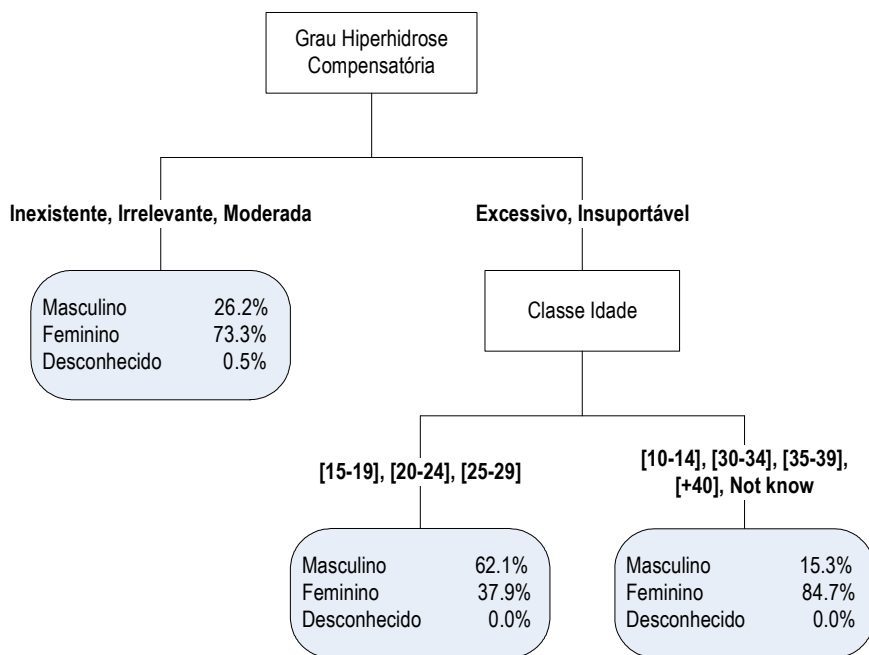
Grau Hiperhidrose Compensatória

Inexistente, Irrelevante, Moderada

Masculino 26.2%
Feminino 73.3%
Desconhecido 0.5%

Excessivo, Insuportável

Classe Idade

[15-19], [20-24], [25-29]

Masculino 62.1%
Feminino 37.9%
Desconhecido 0.0%

[10-14], [30-34], [35-39], [+40], Not know

Masculino 15.3%
Feminino 84.7%
Desconhecido 0.0%